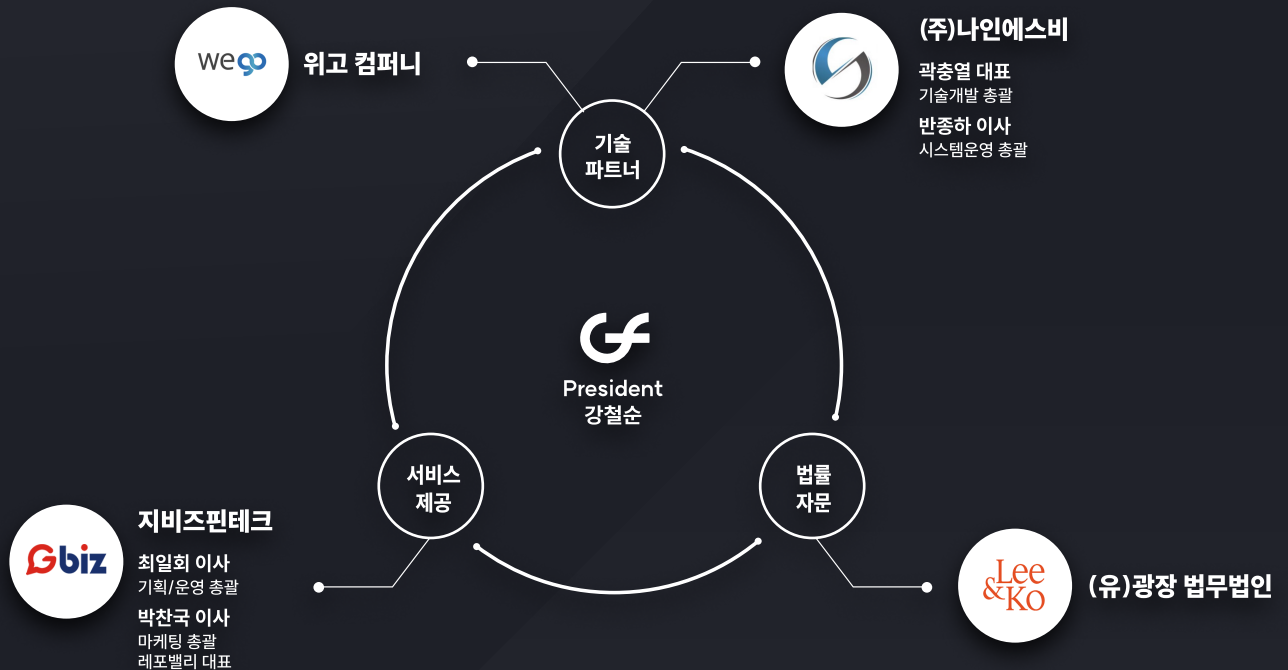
wego
위고 컴퍼니

(주)나인에스비

곽충열 대표
기술개발 총괄

반종하 이사
시스템운영 총괄

기술
파트너

President
강철순

서비스
제공

법률
자문

지비즈핀테크

Gbiz

최일회 이사
기획/운영 총괄

박찬국 이사
마케팅 총괄
레포밸리 대표

Lee & Ko
(유)광장 법무법인